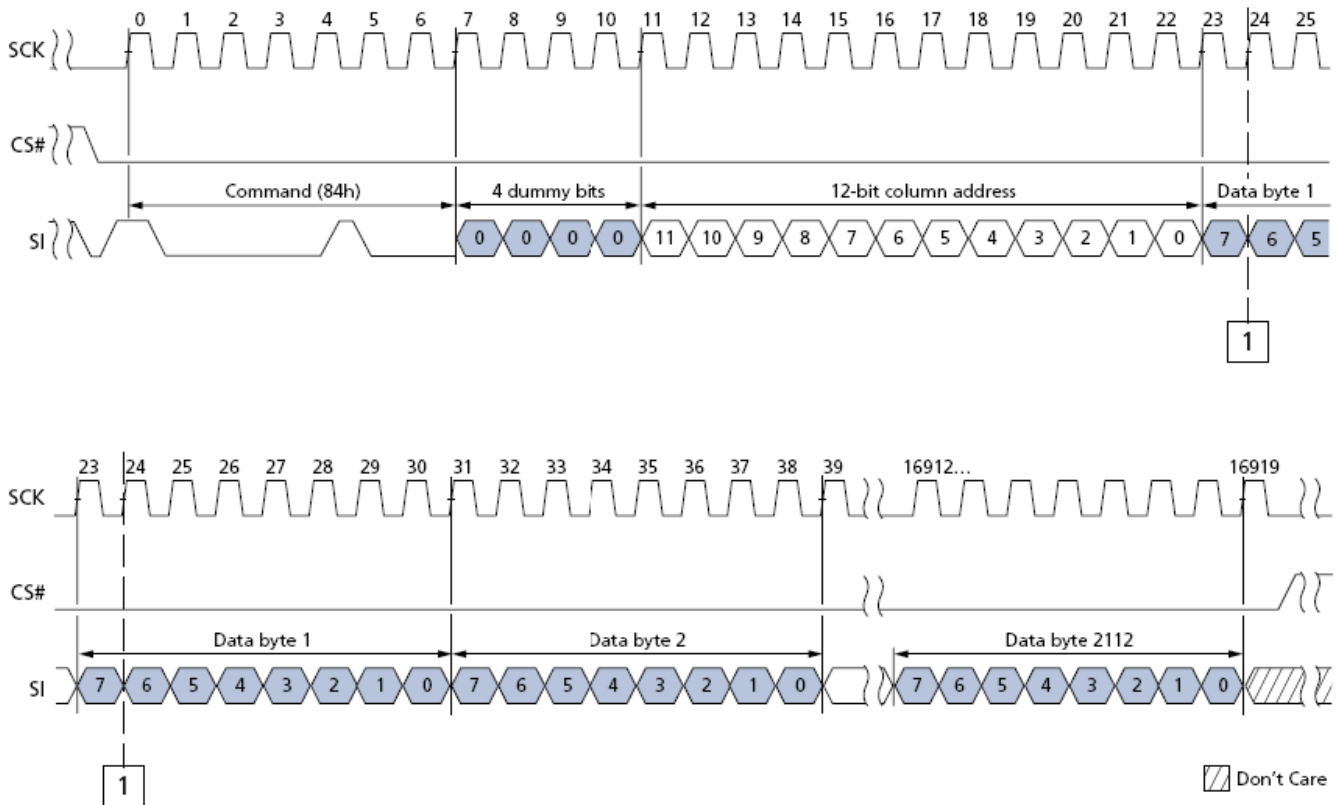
0 1 2 3 4 5 6 7 8 9 10 11 12 13 14 15 16 17 18 19 20 21 22 23 24 25

SCK

CS#

Command (84h)

4 dummy bits

12-bit column address

Data byte 1

SI

0 0 0 0 11 10 9 8 7 6 5 4 3 2 1 0 7 6 5

1

23 24 25 26 27 28 29 30 31 32 33 34 35 36 37 38 39 16912... 16919

SCK

CS#

Data byte 1

Data byte 2

Data byte 2112

SI

7 6 5 4 3 2 1 0 7 6 5 4 3 2 1 0 7 6 5 4 3 2 1 0

1

Don't Care